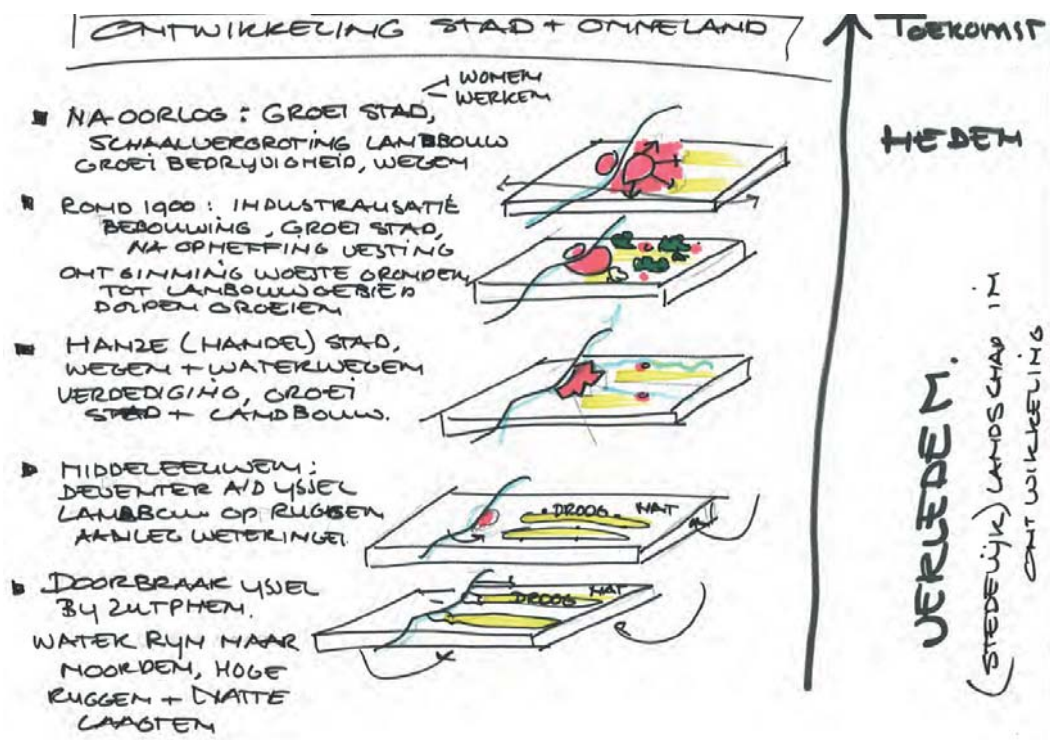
ONTWIKKELING STAD + OMMELAND

TOEKOMST

WONEN
WERKEN

■ NA OORLOG: GROEI STAD, SCHAALVERGROTING LANDBOUW GROEI BEDRIJVIGHEID, WEGEN

HEDEN

■ ROND 1900: INDUSTRIALISATIE BEBOUWING, GROEI STAD, NA OPHEFFING VESTING ONTGINNING WOESTE GRONDEN TOT LANDBOUWGEBIED DORPEN GROEIEN

■ HANZE (HANDEL) STAD, WEGEN + WATERWEGEN VERDEDIGING, GROEI STAD + LANDBOUW.

■ MIDDELEEUWEN: DEVENTER A/D IJSSEL LANDBOUW OP RUGGEN AANLEG WETERINGEN

DROOG NAT

■ DOORBRAAK IJSSEL BIJ ZUTPHEN. WATER RIJN NAAR NOORDEN, HOGE RUGGEN + NATTE LAAGTEN

DROOG NAT

VERLEDEN

(STEDELIJK) LANDSCHAP IN ONTWIKKELING